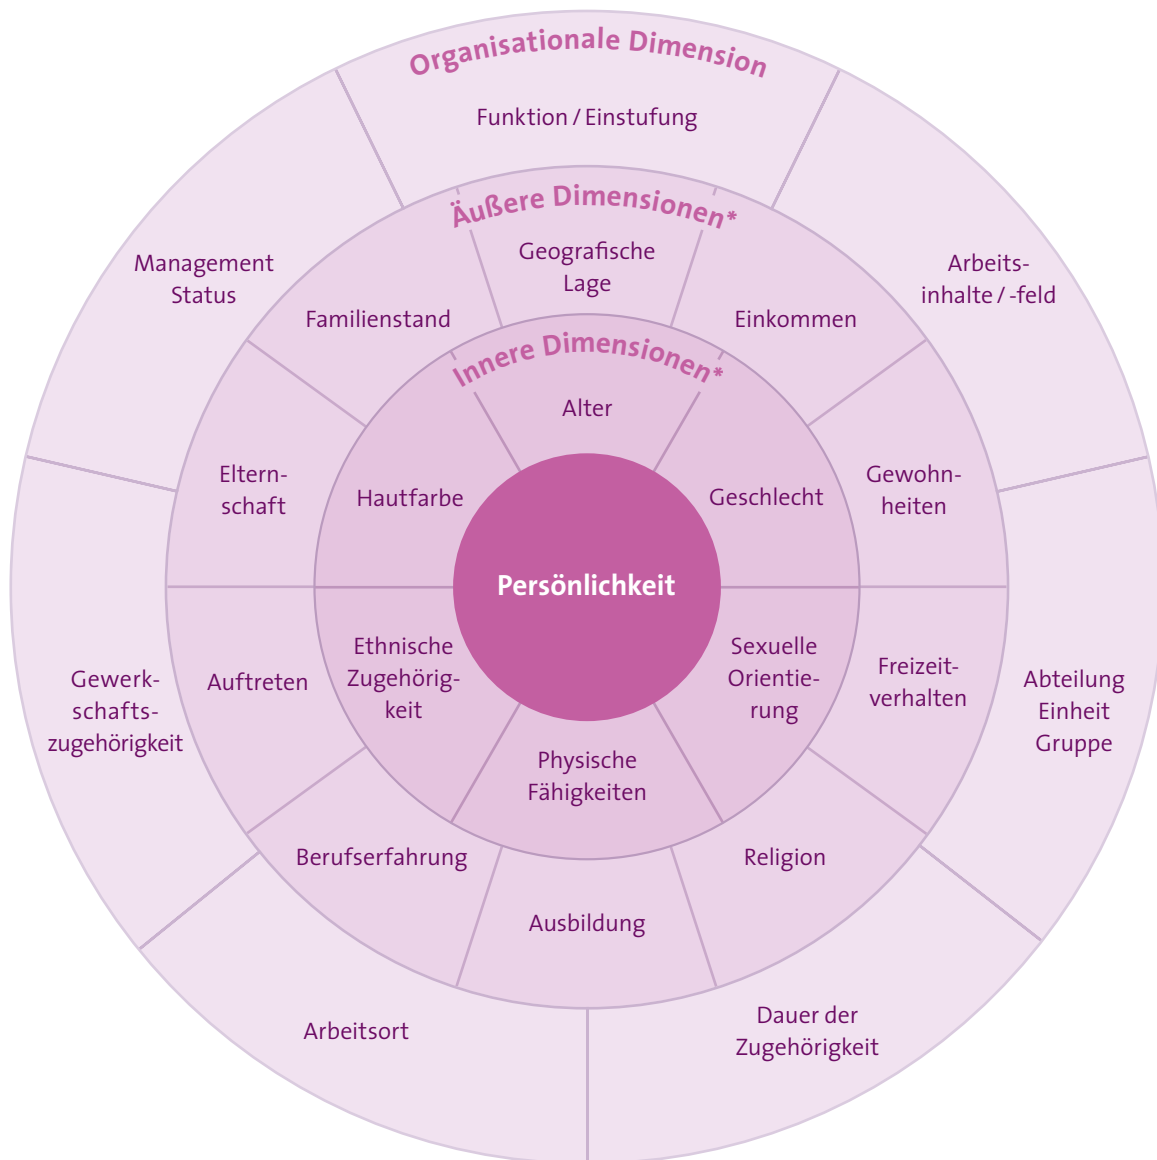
Organisationale Dimension

Funktion / Einstufung

Management Status

Arbeitsinhalte / -feld

Äußere Dimensionen*

Geografische Lage

Familienstand

Einkommen

Innere Dimensionen*

Alter

Elternschaft

Hautfarbe

Geschlecht

Gewohnheiten

Persönlichkeit

Gewerkschaftszugehörigkeit

Auftreten

Ethnische Zugehörigkeit

Sexuelle Orientierung

Freizeitverhalten

Abteilung Einheit Gruppe

Physische Fähigkeiten

Berufserfahrung

Religion

Ausbildung

Arbeitsort

Dauer der Zugehörigkeit